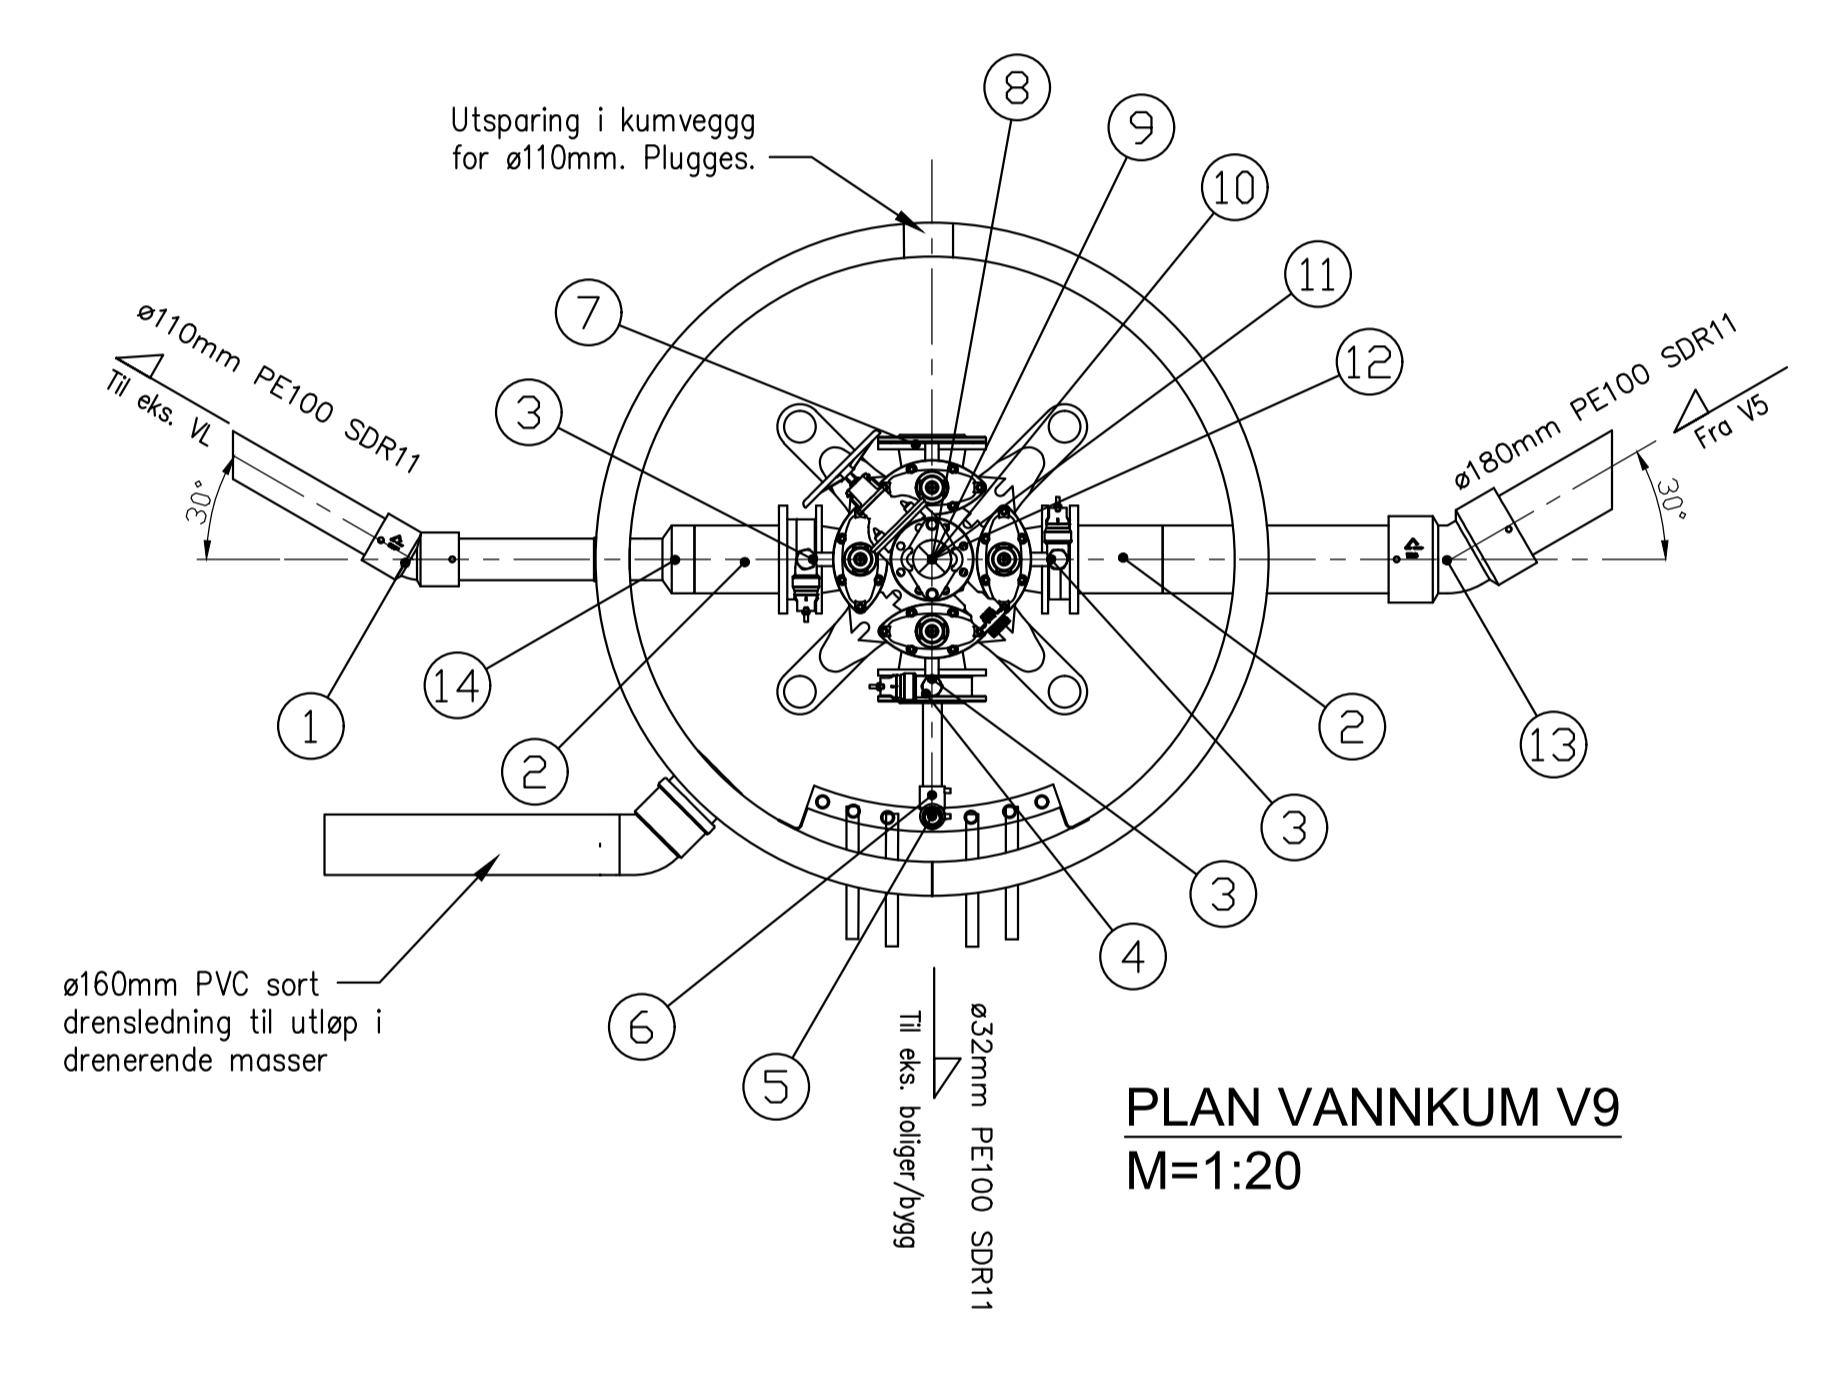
Utsparing i kumveggg
for ø110mm. Plugges.

8

9

10

11

12

7

3

ø110mm PE100 SDR11

Til eks. VL

30°

ø180mm PE100 SDR11

Fra V5

30°

14

1

2

2

3

13

3

4

6

5

ø160mm PVC sort
drensledning til utløp i
drenerende masser

ø32mm PE100 SDR11

Til eks. boliger/bygg

PLAN VANNKUM V9
M=1:20